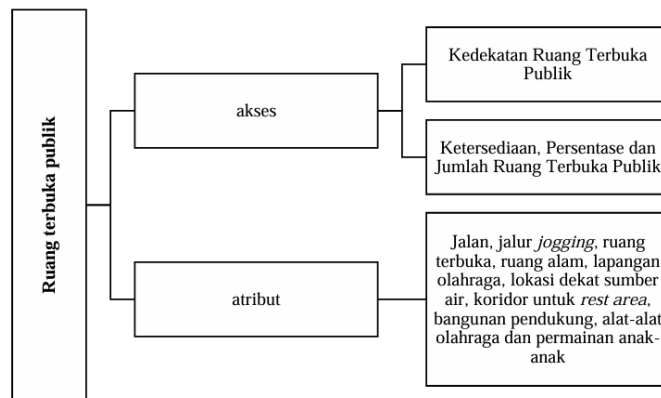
Ruang terbuka publik

akses

Kedekatan Ruang Terbuka Publik

Ketersediaan, Persentase dan Jumlah Ruang Terbuka Publik

atribut

Jalan, jalur *jogging*, ruang terbuka, ruang alam, lapangan olahraga, lokasi dekat sumber air, koridor untuk *rest area*, bangunan pendukung, alat-alat olahraga dan permainan anak-anak